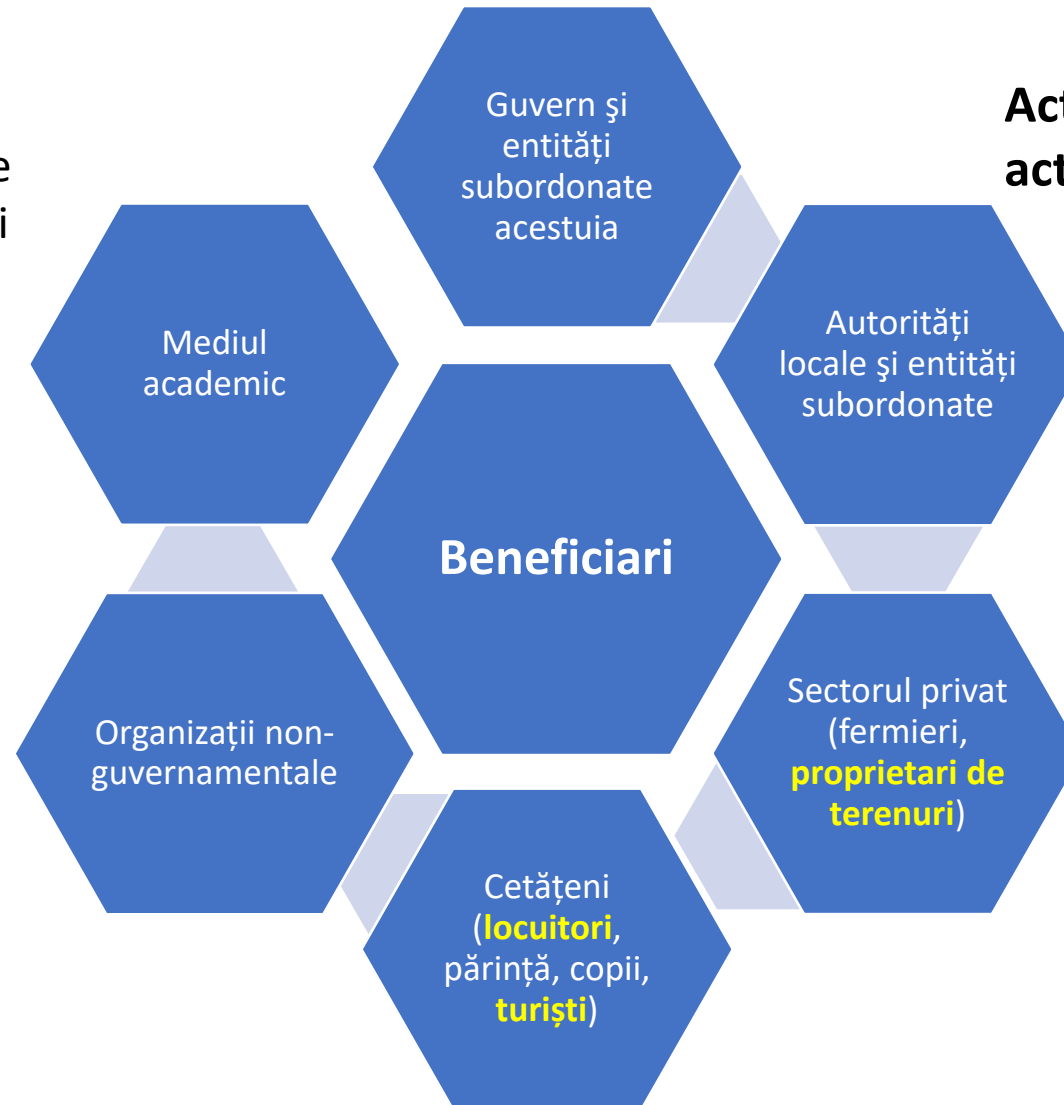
e
i

Act
act

Guvern şi entităţi subordonate acestuia

Mediul academic

Autorități locale şi entități subordonate

Beneficiari

Organizații non-guvernamentale

Sectorul privat (fermieri, proprietari de terenuri)

Cetățeni (locuitori, părință, copii, turiști)